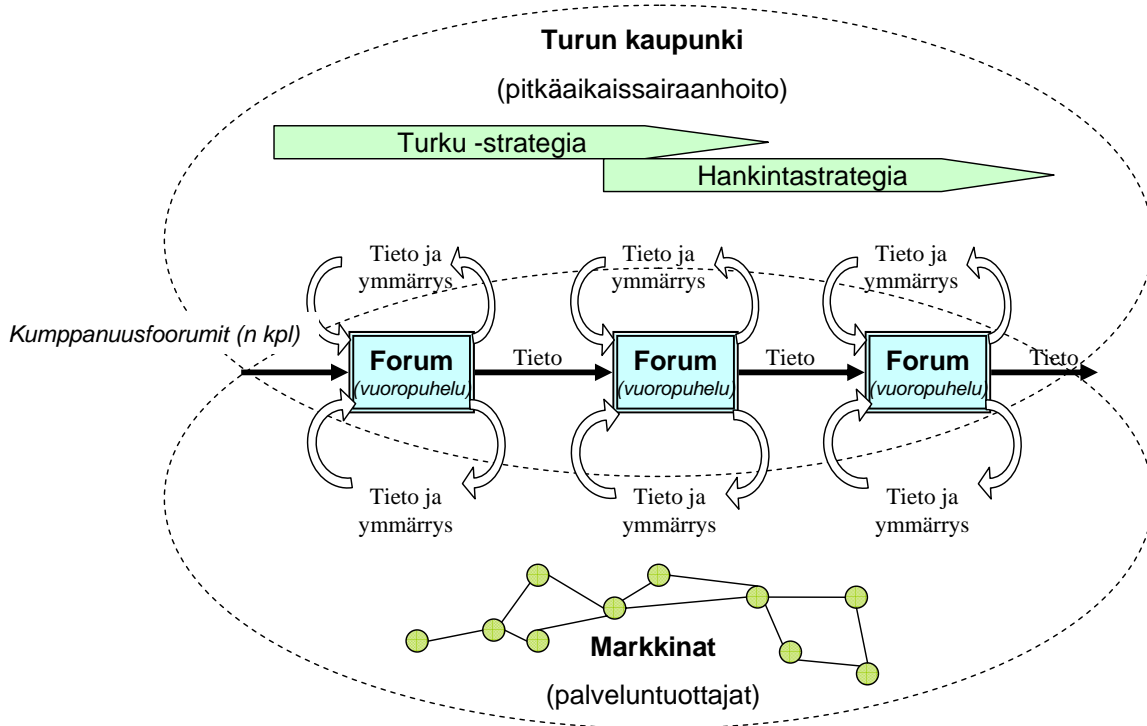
Turun kaupunki

(pitkäaikaissairaanhoito)

Turku -strategia

Hankintastrategia

Tieto ja ymmärrys

Tieto ja ymmärrys

Tieto ja ymmärrys

Kumppanuusfoorumit (n kpl)

Forum (vuoropuhelu)

Tieto

Forum (vuoropuhelu)

Tieto

Forum (vuoropuhelu)

Tieto

Tieto ja ymmärrys

Tieto ja ymmärrys

Tieto ja ymmärrys

Markkinat

(palveluntuottajat)